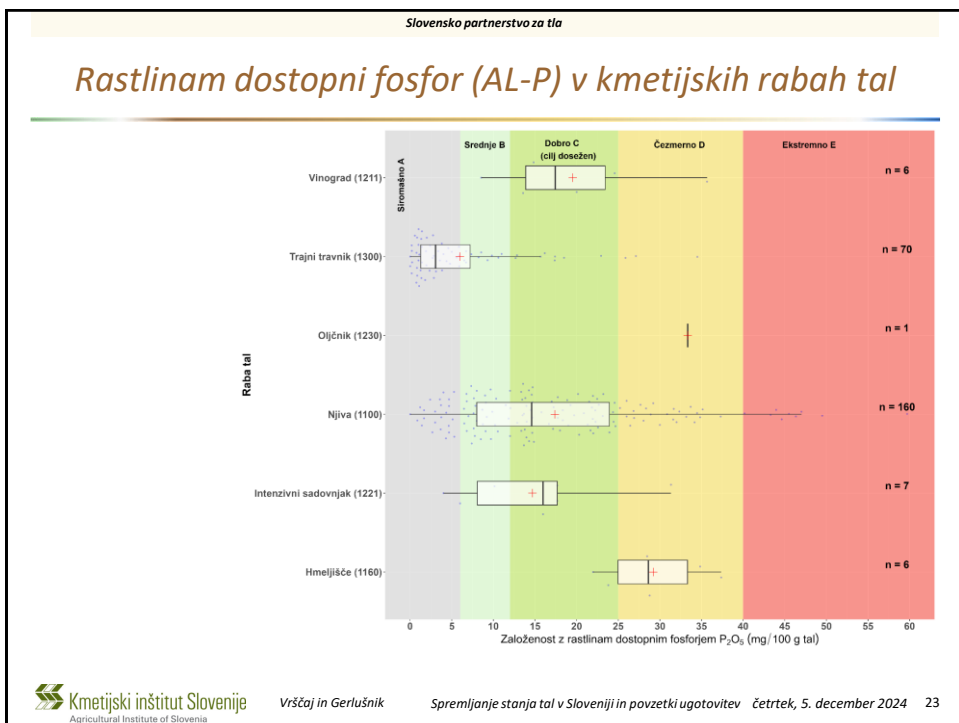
Slovensko partnerstvo za tla

Rastlinam dostopni fosfor (AL-P) v kmetijskih rabah tal

Siromašno A
Srednje B
Dobro C (cilj dosežen)
Čezmerno D
Ekstremno E

Raba tal

Vinograd (1211)
Trajni travnik (1300)
Oljčnik (1230)
Njiva (1100)
Intenzivni sadovnjak (1221)
Hmeljišče (1160)

n = 6
n = 70
n = 1
n = 160
n = 7
n = 6

0 5 10 15 20 25 30 35 40 45 50 55 60

Založenost z rastlinam dostopnim fosforjem $P_2O_5$ (mg/100 g tal)

Kmetijski inštitut Slovenije
Agricultural Institute of Slovenia

Vrščaj in Gerlušnik

Spremljanje stanja tal v Sloveniji in povzetki ugotovitev

četrtek, 5. december 2024

23